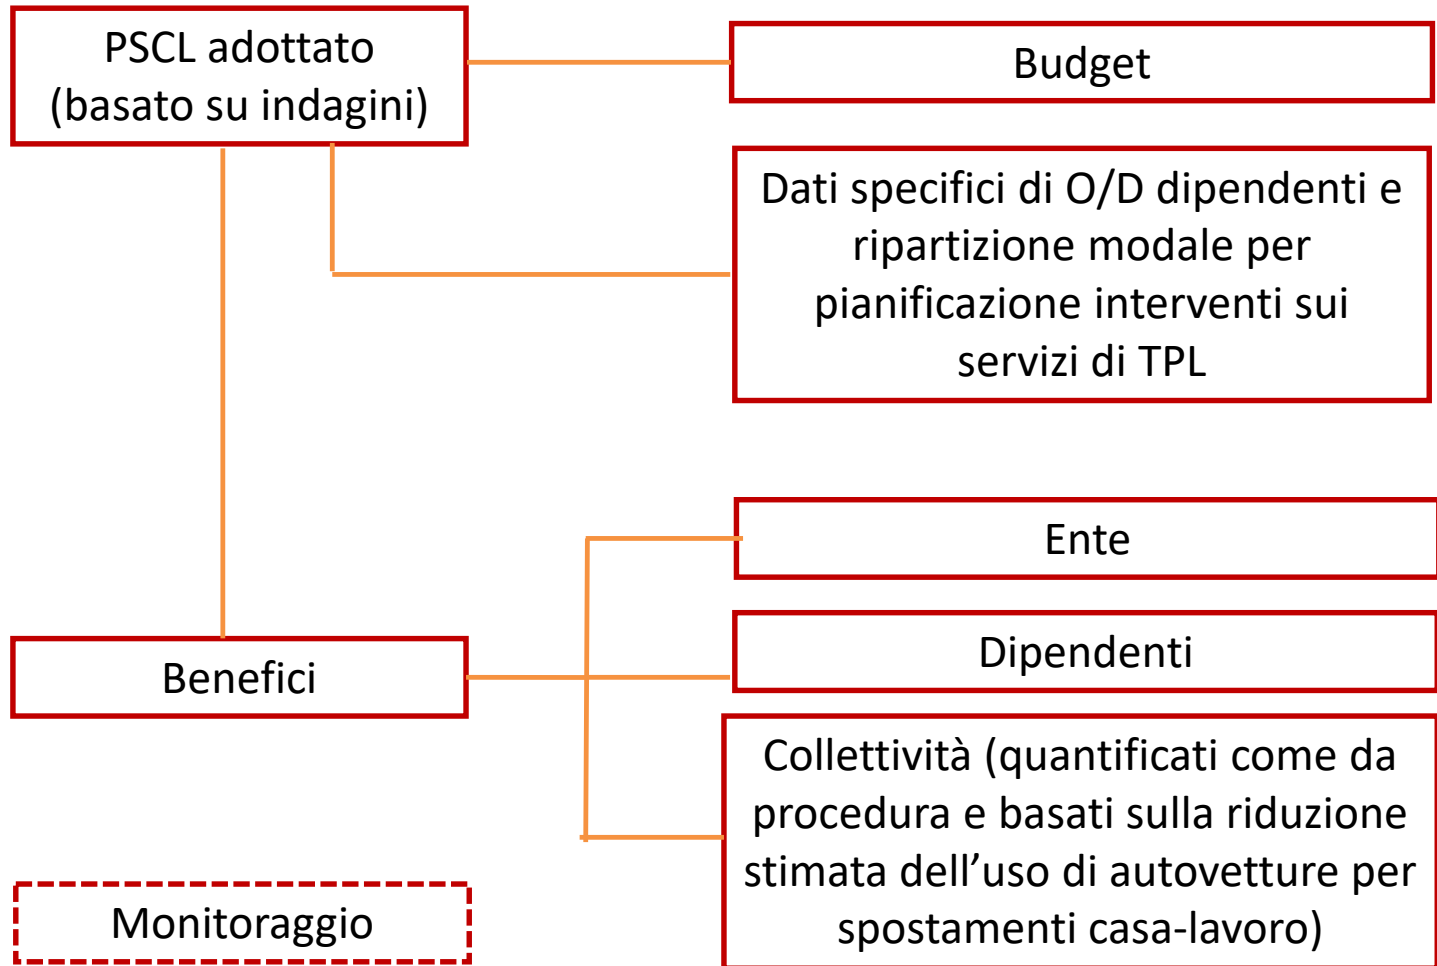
PSCL adottato
(basato su indagini)

Budget

Dati specifici di O/D dipendenti e ripartizione modale per pianificazione interventi sui servizi di TPL

Ente

Benefici

Dipendenti

Collettività (quantificati come da procedura e basati sulla riduzione stimata dell’uso di autovetture per spostamenti casa-lavoro)

Monitoraggio